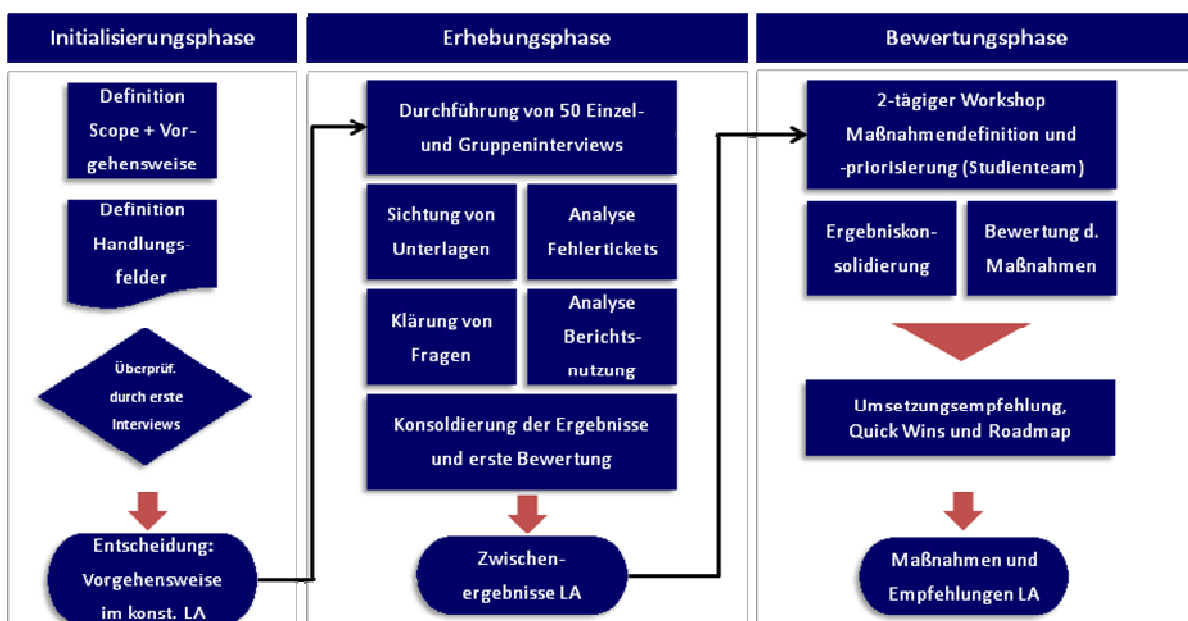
Initialisierungsphase

Definition Scope + Vorgehensweise

Definition Handlungsfelder

Überprüf. durch erste Interviews

Entscheidung: Vorgehensweise im konst. LA

Erhebungsphase

Durchführung von 50 Einzel- und Gruppeninterviews

Sichtung von Unterlagen

Analyse Fehlertickets

Klärung von Fragen

Analyse Berichtsnutzung

Konsoldierung der Ergebnisse und erste Bewertung

Zwischenergebnisse LA

Bewertungsphase

2-tägiger Workshop Maßnahmendefinition und -priorisierung (Studienteam)

Ergebniskonsolidierung

Bewertung d. Maßnahmen

Umsetzungsempfehlung, Quick Wins und Roadmap

Maßnahmen und Empfehlungen LA